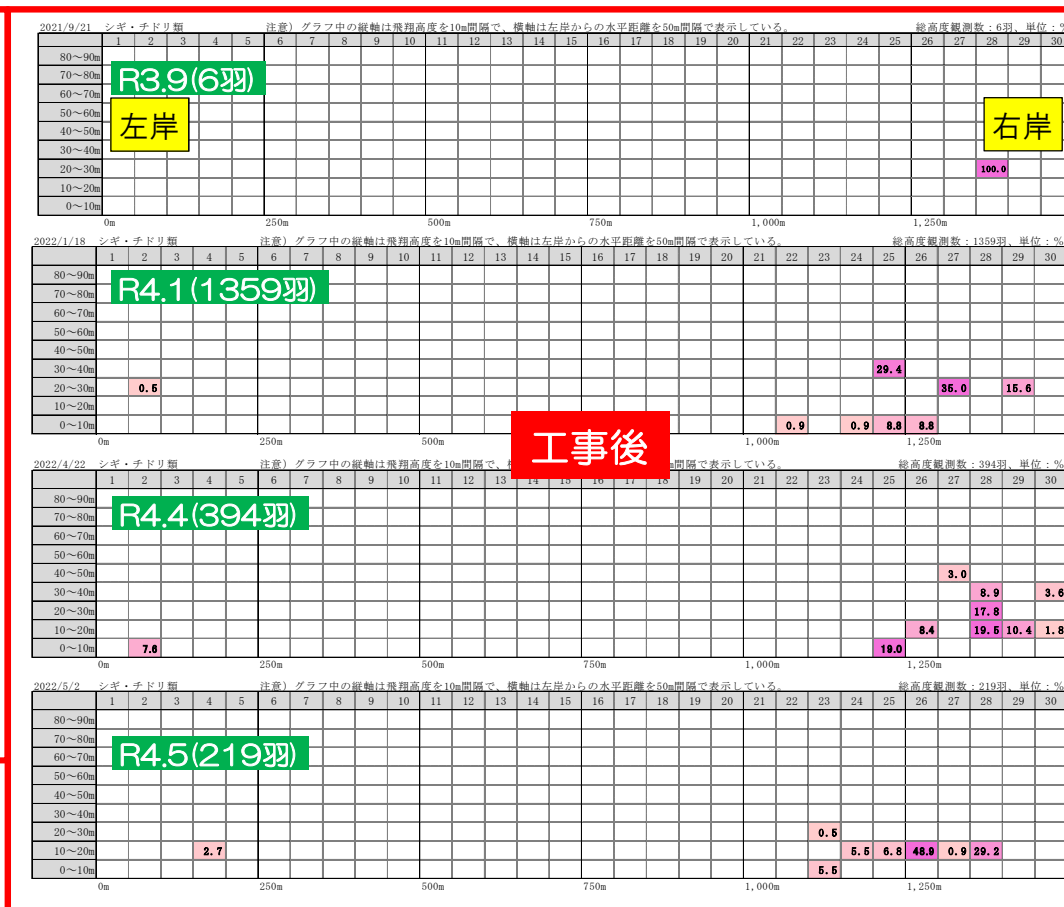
2021/9/21 シギ・チドリ類 注意）グラフ中の縦軸は飛翔高度を10m間隔で、横軸は左岸からの水平距離を50m間隔で表示している。 総高度観測数：6羽、単位：%

R3.9(6羽)

左岸

右岸

| | 1 | 2 | 3 | 4 | 5 | 6 | 7 | 8 | 9 | 10 | 11 | 12 | 13 | 14 | 15 | 16 | 17 | 18 | 19 | 20 | 21 | 22 | 23 | 24 | 25 | 26 | 27 | 28 | 29 | 30 |
|---|---|---|---|---|---|---|---|---|---|---|---|---|---|---|---|---|---|---|---|---|---|---|---|---|---|---|---|---|---|---|
| 80〜90m | | | | | | | | | | | | | | | | | | | | | | | | | | | | | | |
| 70〜80m | | | | | | | | | | | | | | | | | | | | | | | | | | | | | | |
| 60〜70m | | | | | | | | | | | | | | | | | | | | | | | | | | | | | | |
| 50〜60m | | | | | | | | | | | | | | | | | | | | | | | | | | | | | | |
| 40〜50m | | | | | | | | | | | | | | | | | | | | | | | | | | | | | | |
| 30〜40m | | | | | | | | | | | | | | | | | | | | | | | | | | | | | | |
| 20〜30m | | | | | | | | | | | | | | | | | | | | | | | | | | | | 100.0 | | |
| 10〜20m | | | | | | | | | | | | | | | | | | | | | | | | | | | | | | |
| 0〜10m | | | | | | | | | | | | | | | | | | | | | | | | | | | | | | |

0m 250m 500m 750m 1,000m 1,250m

2022/1/18 シギ・チドリ類 注意）グラフ中の縦軸は飛翔高度を10m間隔で、横軸は左岸からの水平距離を50m間隔で表示している。 総高度観測数：1359羽、単位：%

R4.1(1359羽)

| | 1 | 2 | 3 | 4 | 5 | 6 | 7 | 8 | 9 | 10 | 11 | 12 | 13 | 14 | 15 | 16 | 17 | 18 | 19 | 20 | 21 | 22 | 23 | 24 | 25 | 26 | 27 | 28 | 29 | 30 |
|---|---|---|---|---|---|---|---|---|---|---|---|---|---|---|---|---|---|---|---|---|---|---|---|---|---|---|---|---|---|---|
| 80〜90m | | | | | | | | | | | | | | | | | | | | | | | | | | | | | | |
| 70〜80m | | | | | | | | | | | | | | | | | | | | | | | | | | | | | | |
| 60〜70m | | | | | | | | | | | | | | | | | | | | | | | | | | | | | | |
| 50〜60m | | | | | | | | | | | | | | | | | | | | | | | | | | | | | | |
| 40〜50m | | | | | | | | | | | | | | | | | | | | | | | | | | | | | | |
| 30〜40m | | | | | | | | | | | | | | | | | | | | | | | | | 29.4 | | | | | |
| 20〜30m | | 0.5 | | | | | | | | | | | | | | | | | | | | | | | | | 35.0 | | 15.6 | |
| 10〜20m | | | | | | | | | | | | | | | | | | | | | | | | | | | | | | |
| 0〜10m | | | | | | | | | | | | | | | | | | | | | | 0.9 | | 0.9 | 8.8 | 8.8 | | | | |

0m 250m 500m 750m 1,000m 1,250m

工事後

2022/4/22 シギ・チドリ類 注意）グラフ中の縦軸は飛翔高度を10m間隔で、横軸は左岸からの水平距離を50m間隔で表示している。 総高度観測数：394羽、単位：%

R4.4(394羽)

| | 1 | 2 | 3 | 4 | 5 | 6 | 7 | 8 | 9 | 10 | 11 | 12 | 13 | 14 | 15 | 16 | 17 | 18 | 19 | 20 | 21 | 22 | 23 | 24 | 25 | 26 | 27 | 28 | 29 | 30 |
|---|---|---|---|---|---|---|---|---|---|---|---|---|---|---|---|---|---|---|---|---|---|---|---|---|---|---|---|---|---|---|
| 80〜90m | | | | | | | | | | | | | | | | | | | | | | | | | | | | | | |
| 70〜80m | | | | | | | | | | | | | | | | | | | | | | | | | | | | | | |
| 60〜70m | | | | | | | | | | | | | | | | | | | | | | | | | | | | | | |
| 50〜60m | | | | | | | | | | | | | | | | | | | | | | | | | | | | | | |
| 40〜50m | | | | | | | | | | | | | | | | | | | | | | | | | | | 3.0 | | | |
| 30〜40m | | | | | | | | | | | | | | | | | | | | | | | | | | | | 8.9 | | 3.6 |
| 20〜30m | | | | | | | | | | | | | | | | | | | | | | | | | | | | 17.8 | | |
| 10〜20m | | | | | | | | | | | | | | | | | | | | | | | | | | 8.4 | | 19.5 | 10.4 | 1.8 |
| 0〜10m | | 7.6 | | | | | | | | | | | | | | | | | | | | | | | 19.0 | | | | | |

0m 250m 500m 750m 1,000m 1,250m

2022/5/2 シギ・チドリ類 注意）グラフ中の縦軸は飛翔高度を10m間隔で、横軸は左岸からの水平距離を50m間隔で表示している。 総高度観測数：219羽、単位：%

R4.5(219羽)

| | 1 | 2 | 3 | 4 | 5 | 6 | 7 | 8 | 9 | 10 | 11 | 12 | 13 | 14 | 15 | 16 | 17 | 18 | 19 | 20 | 21 | 22 | 23 | 24 | 25 | 26 | 27 | 28 | 29 | 30 |
|---|---|---|---|---|---|---|---|---|---|---|---|---|---|---|---|---|---|---|---|---|---|---|---|---|---|---|---|---|---|---|
| 80〜90m | | | | | | | | | | | | | | | | | | | | | | | | | | | | | | |
| 70〜80m | | | | | | | | | | | | | | | | | | | | | | | | | | | | | | |
| 60〜70m | | | | | | | | | | | | | | | | | | | | | | | | | | | | | | |
| 50〜60m | | | | | | | | | | | | | | | | | | | | | | | | | | | | | | |
| 40〜50m | | | | | | | | | | | | | | | | | | | | | | | | | | | | | | |
| 30〜40m | | | | | | | | | | | | | | | | | | | | | | | | | | | | | | |
| 20〜30m | | | | | | | | | | | | | | | | | | | | | | | 0.5 | | | | | | | |
| 10〜20m | | | | 2.7 | | | | | | | | | | | | | | | | | | | | 5.5 | 6.8 | 48.9 | 0.9 | 29.2 | | |
| 0〜10m | | | | | | | | | | | | | | | | | | | | | | | 5.5 | | | | | | | |

0m 250m 500m 750m 1,000m 1,250m